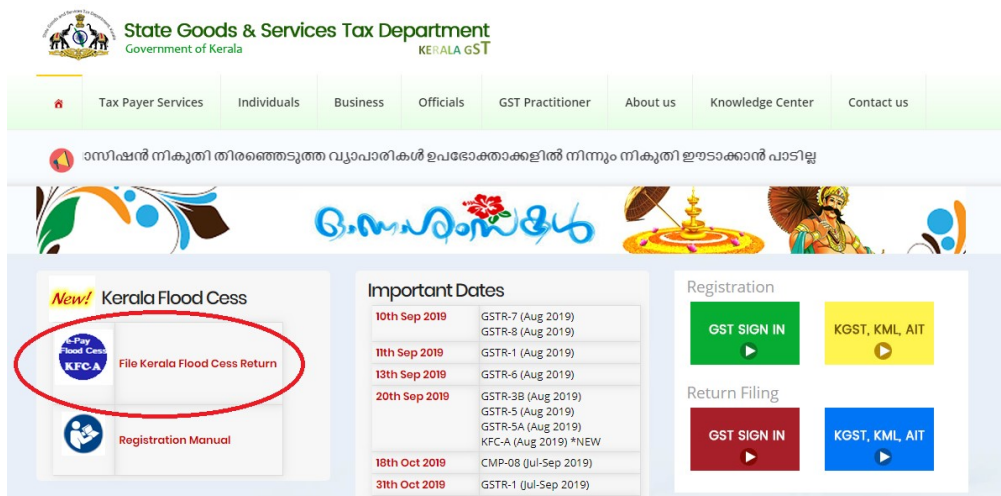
State Goods & Services Tax Department
Government of Kerala
KERALA GST

Tax Payer Services | Individuals | Business | Officials | GST Practitioner | About us | Knowledge Center | Contact us

ോമ്പോസിഷൻ നികുതി തിരഞ്ഞെടുത്ത വ്യാപാരികൾ ഉപഭോക്താക്കളിൽ നിന്നും നികുതി ഈടാക്കാൻ പാടില്ല

ഓണാശംസകൾ

New! Kerala Flood Cess

e-Pay Flood Cess KFC-A
File Kerala Flood Cess Return

Registration Manual

Important Dates

| | |
|---|---|
| 10th Sep 2019 | GSTR-7 (Aug 2019) GSTR-8 (Aug 2019) |
| 11th Sep 2019 | GSTR-1 (Aug 2019) |
| 13th Sep 2019 | GSTR-6 (Aug 2019) |
| 20th Sep 2019 | GSTR-3B (Aug 2019) GSTR-5 (Aug 2019) GSTR-5A (Aug 2019) KFC-A (Aug 2019) *NEW |
| 18th Oct 2019 | CMP-08 (Jul-Sep 2019) |
| 31th Oct 2019 | GSTR-1 (Jul-Sep 2019) |

Registration
GST SIGN IN
KGST, KML, AIT

Return Filing
GST SIGN IN
KGST, KML, AIT